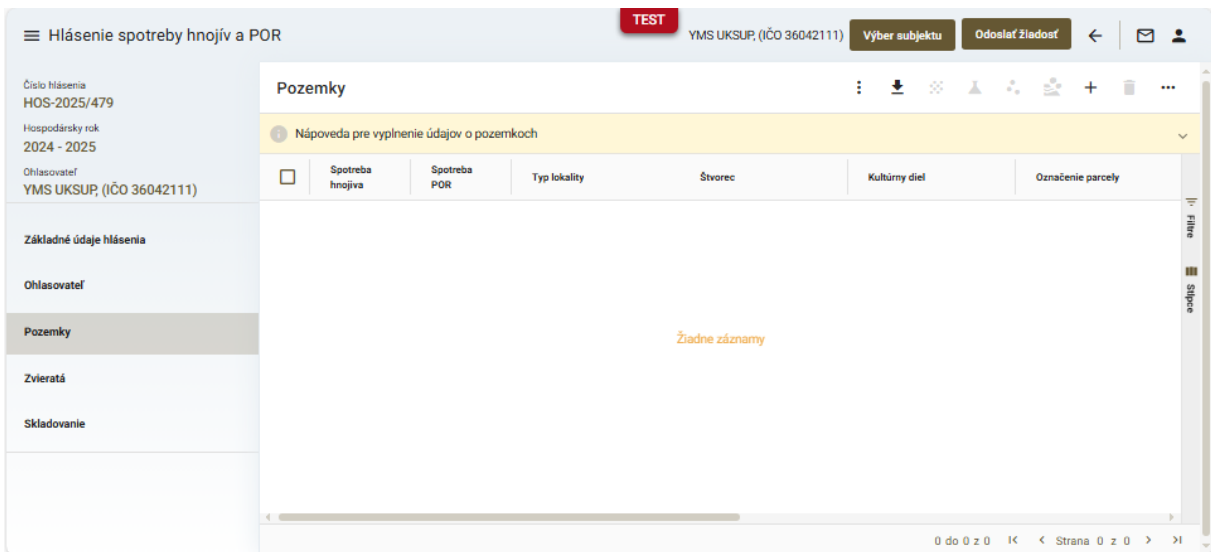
Hlásenie spotreby hnojív a POR

TEST

YMS UKSUP, (IČO 36042111) Výber subjektu Odoslať žiadosť

Číslo hlásenia
HOS-2025/479

Hospodársky rok
2024 - 2025

Ohlasovateľ
YMS UKSUP, (IČO 36042111)

Základné údaje hlásenia

Ohlasovateľ

Pozemky

Zvieratá

Skladovanie

Pozemky

Nápoveda pre vyplnenie údajov o pozemkoch

| | Spotreba hnojiva | Spotreba POR | Typ lokality | Štvorec | Kultúrny diel | Označenie parcely |
|---|---|---|---|---|---|---|

Žiadne záznamy

Filtre

Stĺpce

0 do 0 z 0 Strana 0 z 0